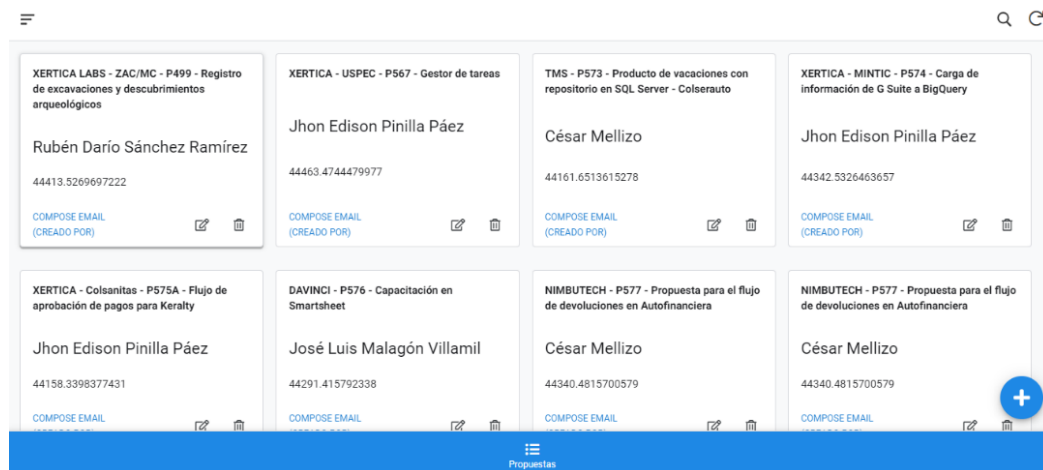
XERTICA LABS - ZAC/MC - P499 - Registro de excavaciones y descubrimientos arqueológicos

Rubén Darío Sánchez Ramírez

44413.5269697222

COMPOSE EMAIL (CREADO POR)

XERTICA - USPEC - P567 - Gestor de tareas

Jhon Edison Pinilla Páez

44463.4744479977

COMPOSE EMAIL (CREADO POR)

TMS - P573 - Producto de vacaciones con repositorio en SQL Server - Colserauto

César Mellizo

44161.6513615278

COMPOSE EMAIL (CREADO POR)

XERTICA - MINTIC - P574 - Carga de información de G Suite a BigQuery

Jhon Edison Pinilla Páez

44342.5326463657

COMPOSE EMAIL (CREADO POR)

XERTICA - Colsanitas - P575A - Flujo de aprobación de pagos para Keralty

Jhon Edison Pinilla Páez

44158.3398377431

COMPOSE EMAIL
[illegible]

DAVINCI - P576 - Capacitación en Smartsheet

José Luis Malagón Villamil

44291.415792338

COMPOSE EMAIL
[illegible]

NIMBUTECH - P577 - Propuesta para el flujo de devoluciones en Autofinanciera

César Mellizo

44340.4815700579

COMPOSE EMAIL
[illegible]

NIMBUTECH - P577 - Propuesta para el flujo de devoluciones en Autofinanciera

César Mellizo

44340.4815700579

COMPOSE EMAIL
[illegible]

Propuestas